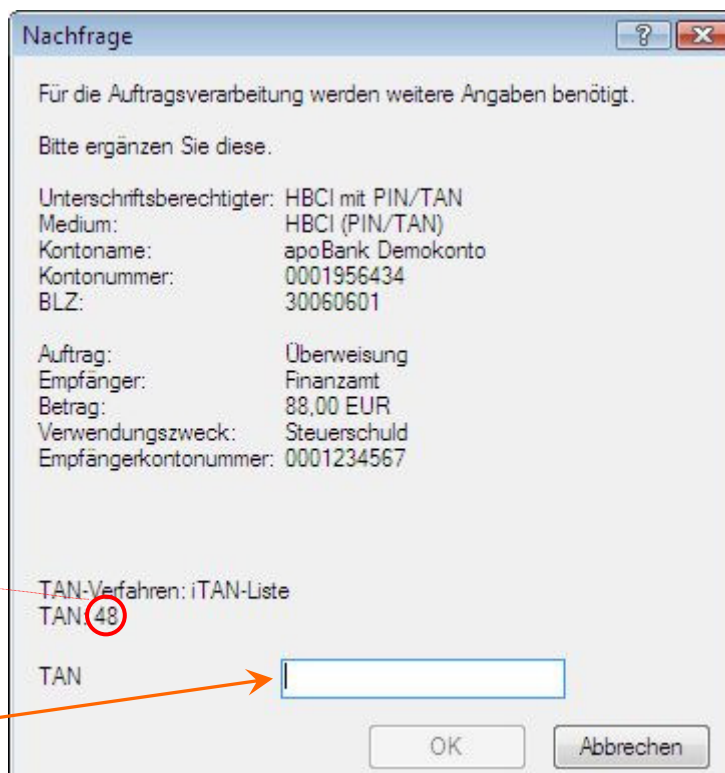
Nachfrage

?

Für die Auftragsverarbeitung werden weitere Angaben benötigt.

Bitte ergänzen Sie diese.

| | |
|---|---|
| Unterschriftsberechtigter: | HBCI mit PIN/TAN |
| Medium: | HBCI (PIN/TAN) |
| Kontoname: | apoBank Demokonto |
| Kontonummer: | 0001956434 |
| BLZ: | 30060601 |

| | |
|---|---|
| Auftrag: | Überweisung |
| Empfänger: | Finanzamt |
| Betrag: | 88,00 EUR |
| Verwendungszweck: | Steuerschuld |
| Empfängerkontonummer: | 0001234567 |

TAN-Verfahren: iTAN-Liste
TAN: 48

TAN

OK
Abbrechen